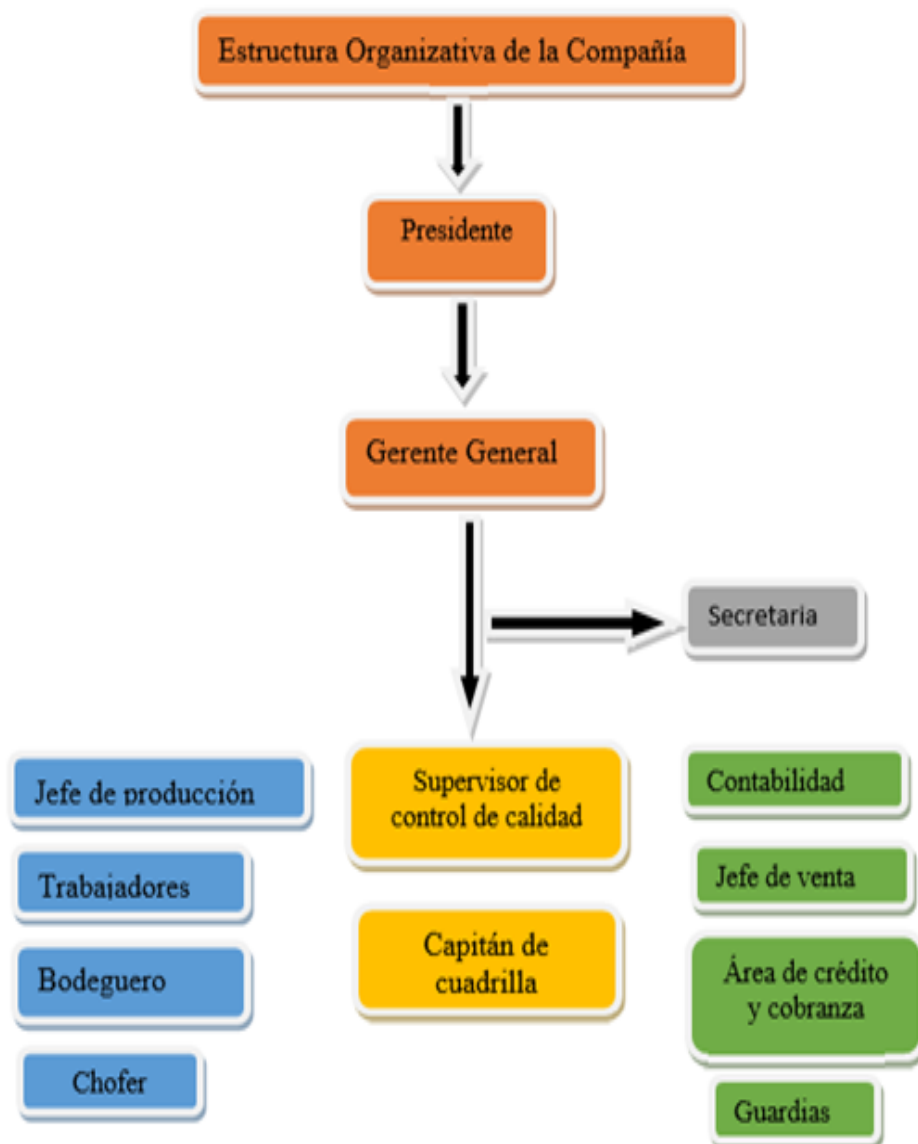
Estructura Organizativa de la Compañía

Presidente

Gerente General

Secretaria

Jefe de producción

Trabajadores

Bodeguero

Chofer

Supervisor de control de calidad

Capitán de cuadrilla

Contabilidad

Jefe de venta

Área de crédito y cobranza

Guardias